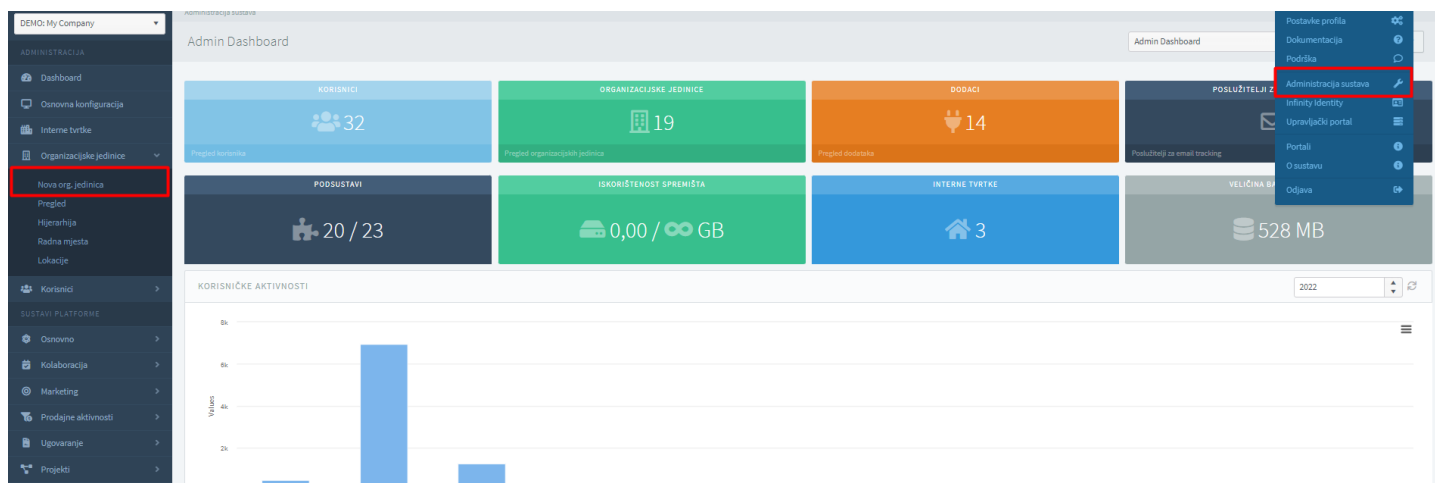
DEMO: My Company

ADMINISTRACIJA

Dashboard
Osnovna konfiguracija
Interne tvrtke
Organizacijske jedinice
Nova org. jedinica
Pregled
Hijerarhija
Radna mjesta
Lokacije
Korisnici

SUSTAVI PLATFORME

Osnovno
Kolaboracija
Marketing
Prodajne aktivnosti
Ugovaranje
Projekti

Administracija sustava

Admin Dashboard

Admin Dashboard

KORISNICI
32
Pregled korisnika

ORGANIZACIJSKE JEDINICE
19
Pregled organizacijskih jedinica

DODACI
14
Pregled dodataka

POSLUŽITELJI Z
Poslužitelji za email tracking

PODSUSTAVI
20 / 23

ISKORIŠTENOST SPREMIŠTA
0,00 / ∞ GB

INTERNE TVRTKE
3

VELIČINA BA
528 MB

KORISNIČKE AKTIVNOSTI

2022

8k
6k
4k
2k
Values

Postavke profila
Dokumentacija
Podrška
Administracija sustava
Infinity identity
Upravljački portal
Portali
O sustavu
Odjava